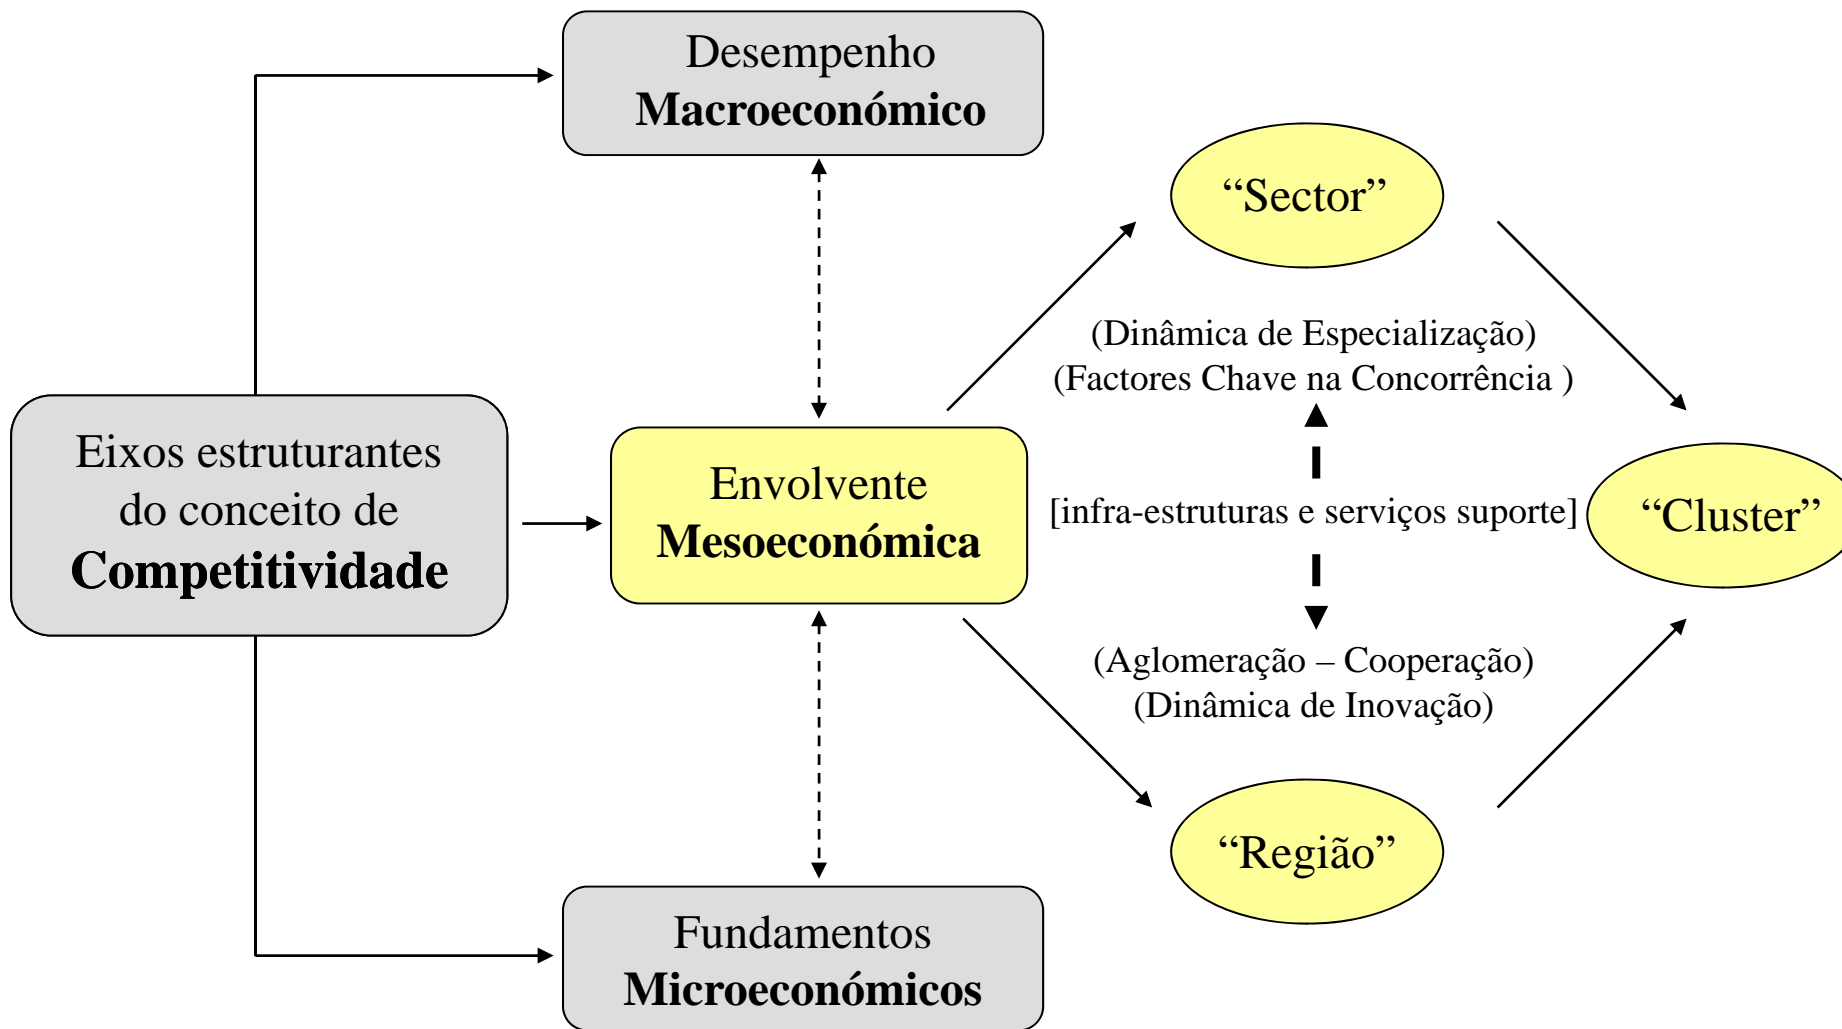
Desempenho
**Macroeconómico**

Eixos estruturantes do conceito de **Competitividade**

Envolvente
**Mesoeconómica**

Fundamentos
**Microeconómicos**

“Sector”

(Dinâmica de Especialização)
(Factores Chave na Concorrência )

[infra-estruturas e serviços suporte]

(Aglomeração – Cooperação)
(Dinâmica de Inovação)

“Cluster”

“Região”